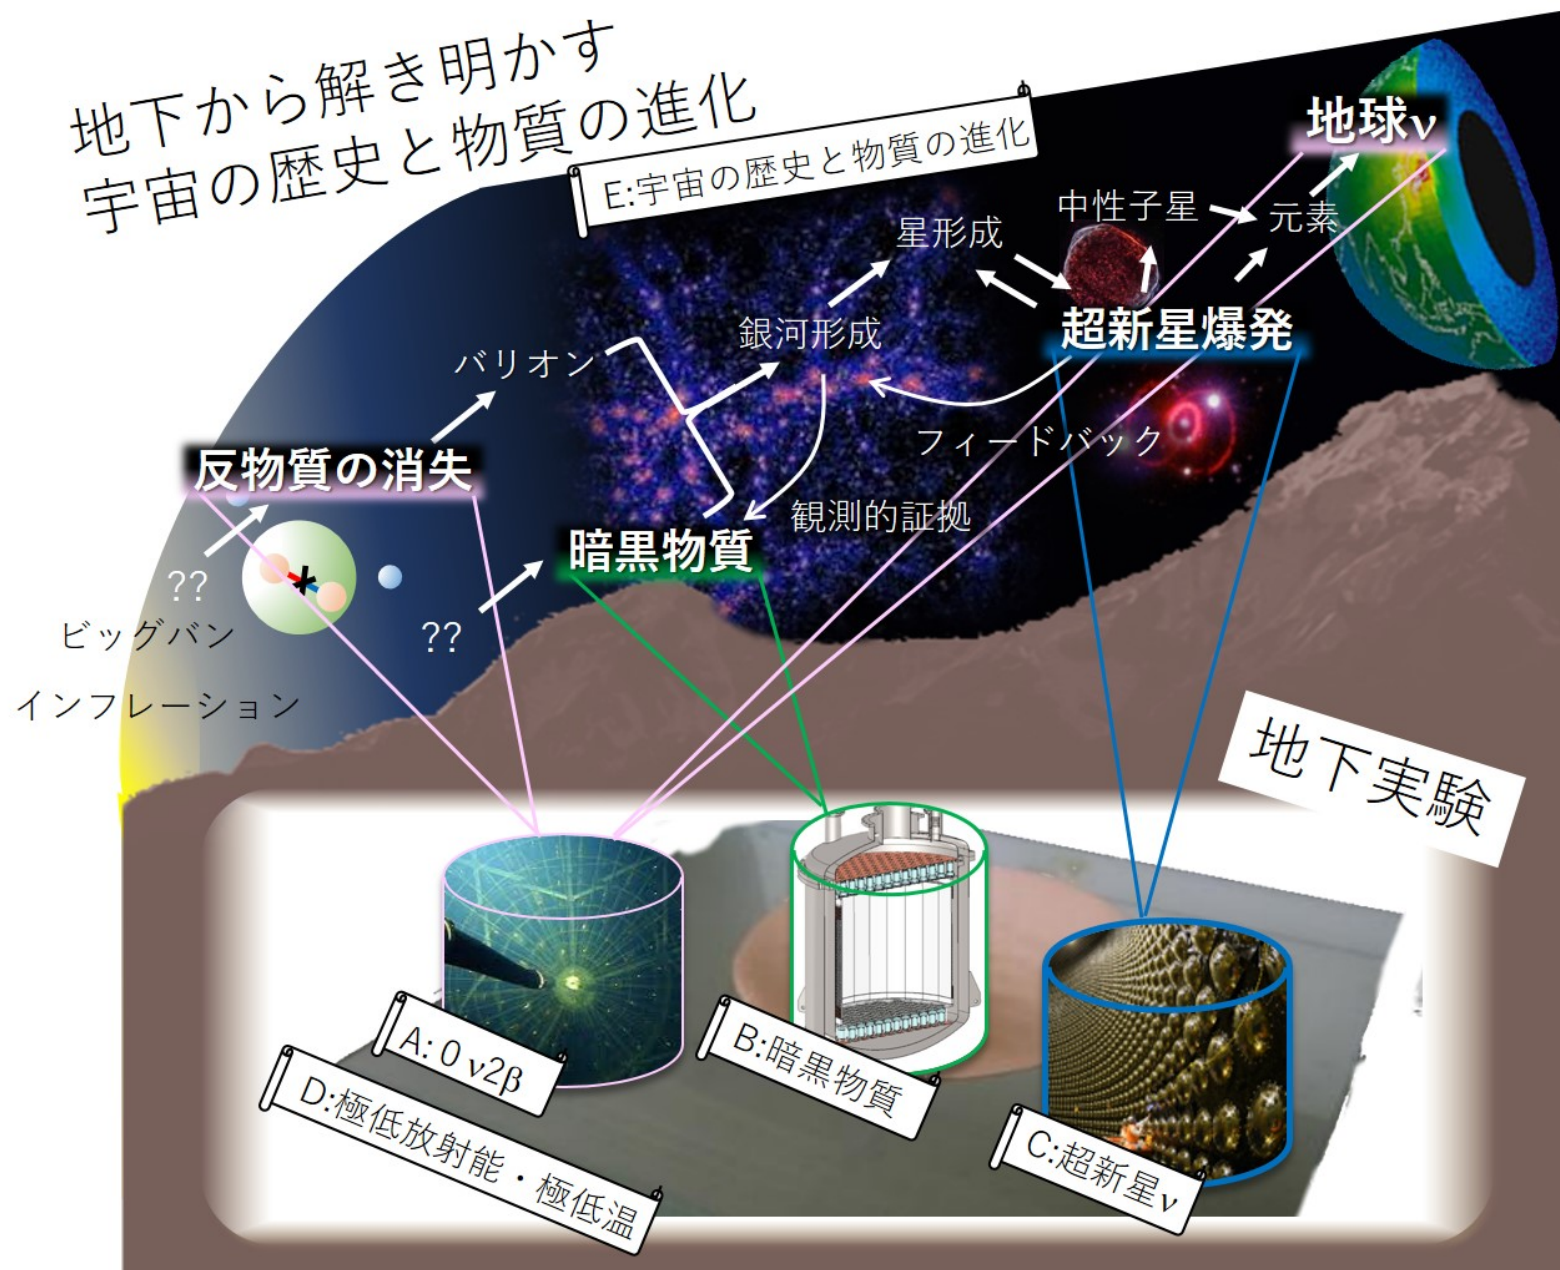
地下から解き明かす
宇宙の歴史と物質の進化

E:宇宙の歴史と物質の進化

地球ν

中性子星

元素

星形成

超新星爆発

銀河形成

バリオン

フィードバック

反物質の消失

観測的証拠

暗黒物質

??

ビッグバン

??

インフレーション

地下実験

A: 0 ν2β

B:暗黒物質

C:超新星ν

D:極低放射能・極低温